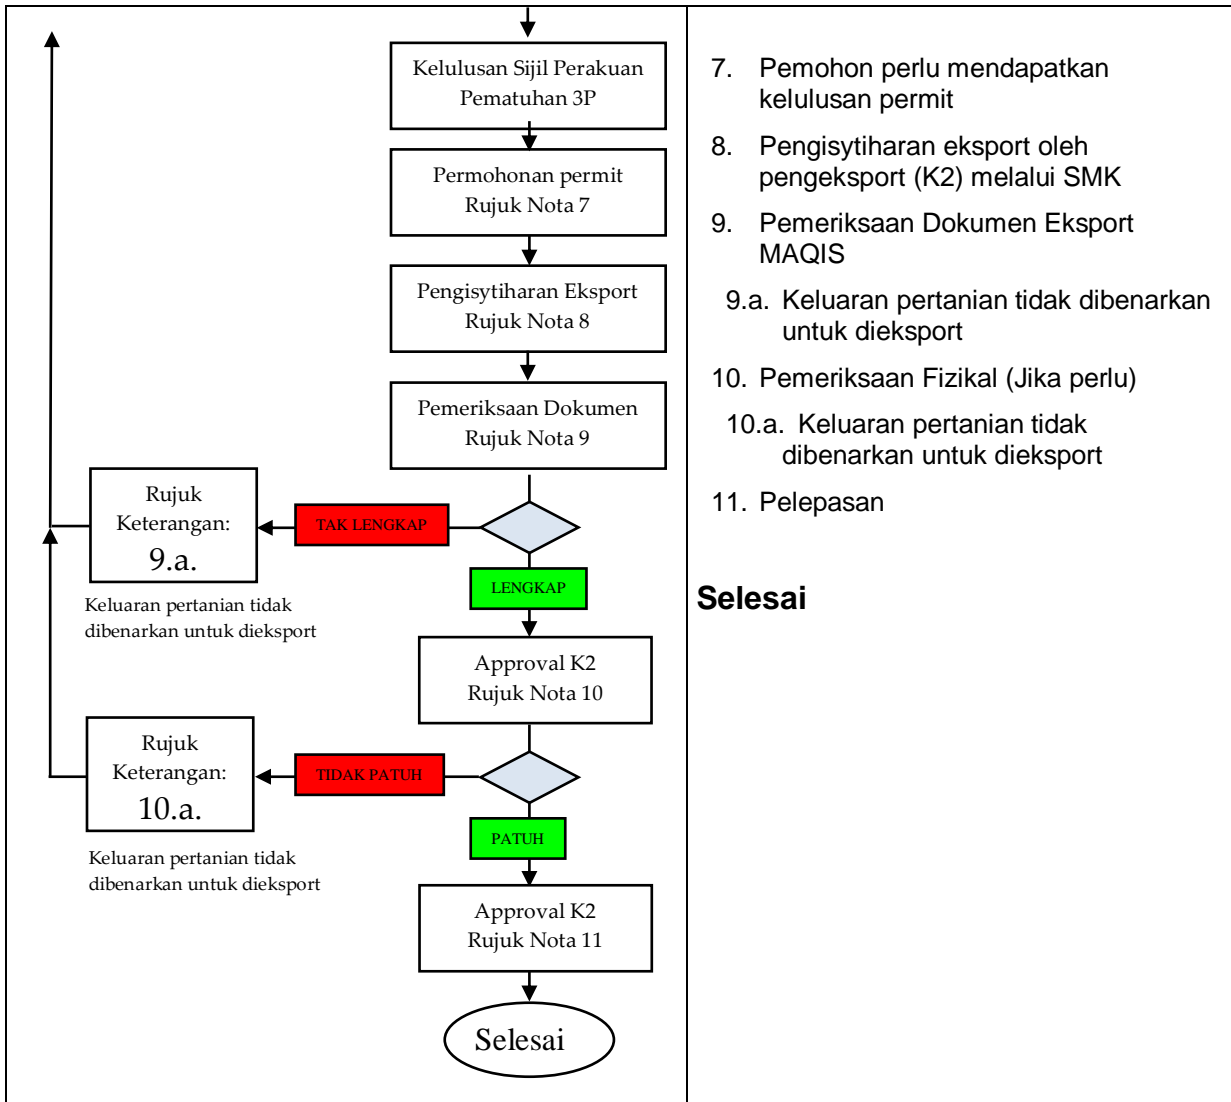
Kelulusan Sijil Perakuan Pematuhan 3P

Permohonan permit
Rujuk Nota 7

Pengisytiharan Eksport
Rujuk Nota 8

Pemeriksaan Dokumen
Rujuk Nota 9

Rujuk Keterangan:
9.a.

TAK LENGKAP

LENGKAP

Keluaran pertanian tidak dibenarkan untuk dieksport

Approval K2
Rujuk Nota 10

Rujuk Keterangan:
10.a.

TIDAK PATUH

PATUH

Keluaran pertanian tidak dibenarkan untuk dieksport

Approval K2
Rujuk Nota 11

Selesai

7. Pemohon perlu mendapatkan kelulusan permit

8. Pengisytiharan eksport oleh pengeksport (K2) melalui SMK

9. Pemeriksaan Dokumen Eksport MAQIS

9.a. Keluaran pertanian tidak dibenarkan untuk dieksport

10. Pemeriksaan Fizikal (Jika perlu)

10.a. Keluaran pertanian tidak dibenarkan untuk dieksport

11. Pelepasan

Selesai